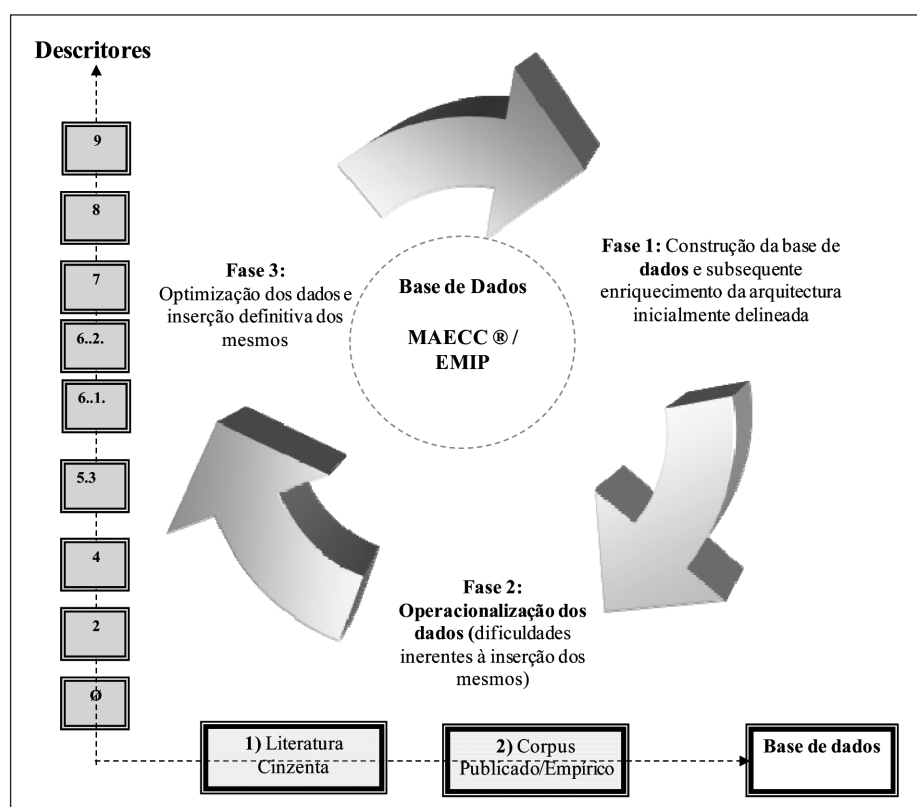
Descritores

9

8

7

6..2.

6..1.

5.3

4

2

Ø

Fase 3: Optimização dos dados e inserção definitiva dos mesmos

Base de Dados

MAECC ® / EMIP

Fase 1: Construção da base de dados e subsequente enriquecimento da arquitectura inicialmente delineada

Fase 2: Operacionalização dos dados (dificuldades inerentes à inserção dos mesmos)

1) Literatura Cinzenta

2) Corpus Publicado/Empírico

Base de dados